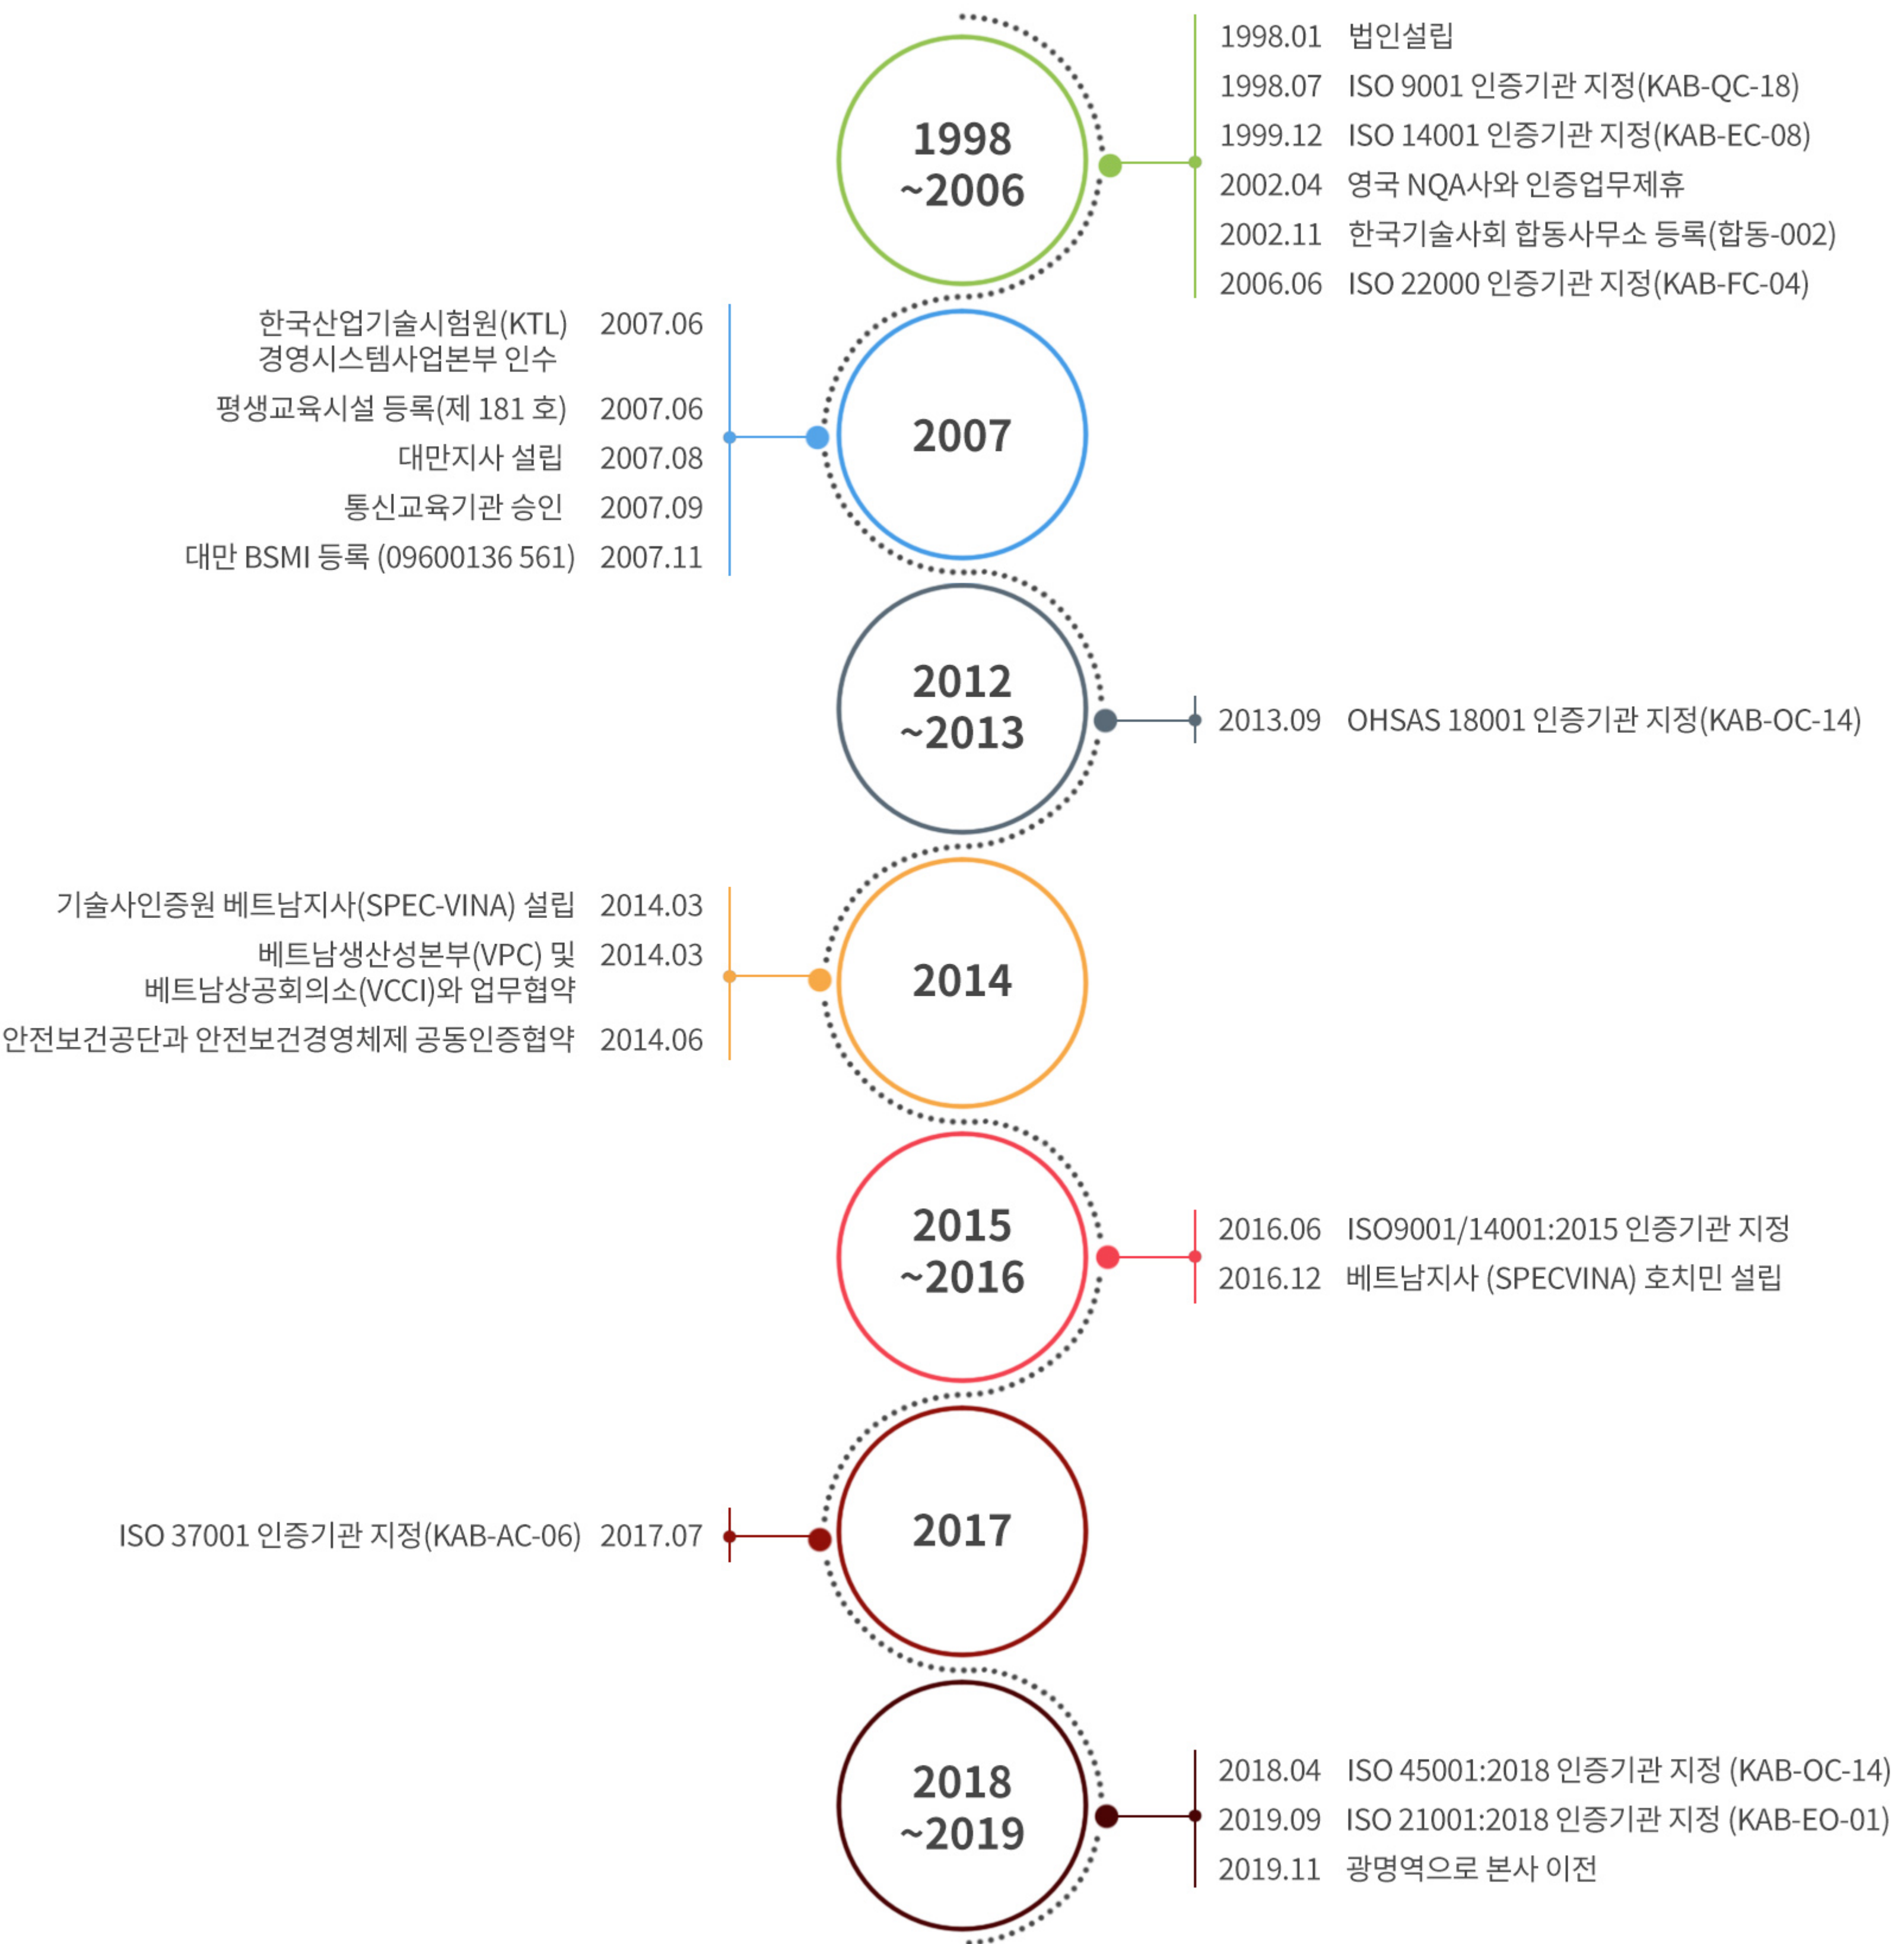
1998
~2006

1998.01 법인설립
1998.07 ISO 9001 인증기관 지정(KAB-QC-18)
1999.12 ISO 14001 인증기관 지정(KAB-EC-08)
2002.04 영국 NQA사와 인증업무제휴
2002.11 한국기술사회 합동사무소 등록(합동-002)
2006.06 ISO 22000 인증기관 지정(KAB-FC-04)

2007

한국산업기술시험원(KTL) 경영시스템사업본부 인수 2007.06
평생교육시설 등록(제 181 호) 2007.06
대만지사 설립 2007.08
통신교육기관 승인 2007.09
대만 BSMI 등록 (09600136 561) 2007.11

2012
~2013

2013.09 OHSAS 18001 인증기관 지정(KAB-OC-14)

2014

기술사인증원 베트남지사(SPEC-VINA) 설립 2014.03
베트남생산성본부(VPC) 및 베트남상공회의소(VCCI)와 업무협약 2014.03
안전보건공단과 안전보건경영체제 공동인증협약 2014.06

2015
~2016

2016.06 ISO9001/14001:2015 인증기관 지정
2016.12 베트남지사 (SPECVINA) 호치민 설립

2017

ISO 37001 인증기관 지정(KAB-AC-06) 2017.07

2018
~2019

2018.04 ISO 45001:2018 인증기관 지정 (KAB-OC-14)
2019.09 ISO 21001:2018 인증기관 지정 (KAB-EO-01)
2019.11 광명역으로 본사 이전